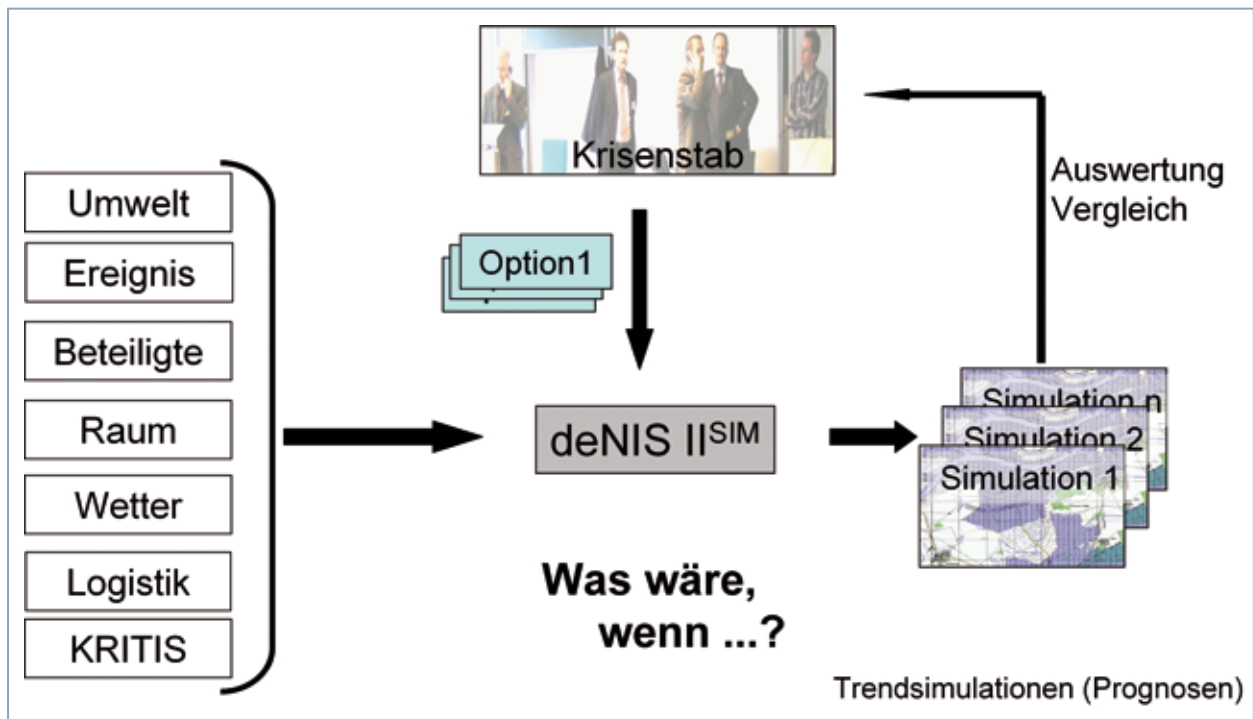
Krisenstab

Auswertung
Vergleich

Umwelt
Ereignis
Beteiligte
Raum
Wetter
Logistik
KRITIS

Option1

deNIS II$^{SIM}$

Simulation n
Simulation 2
Simulation 1

Was wäre,
wenn ...?

Trendsimulationen (Prognosen)